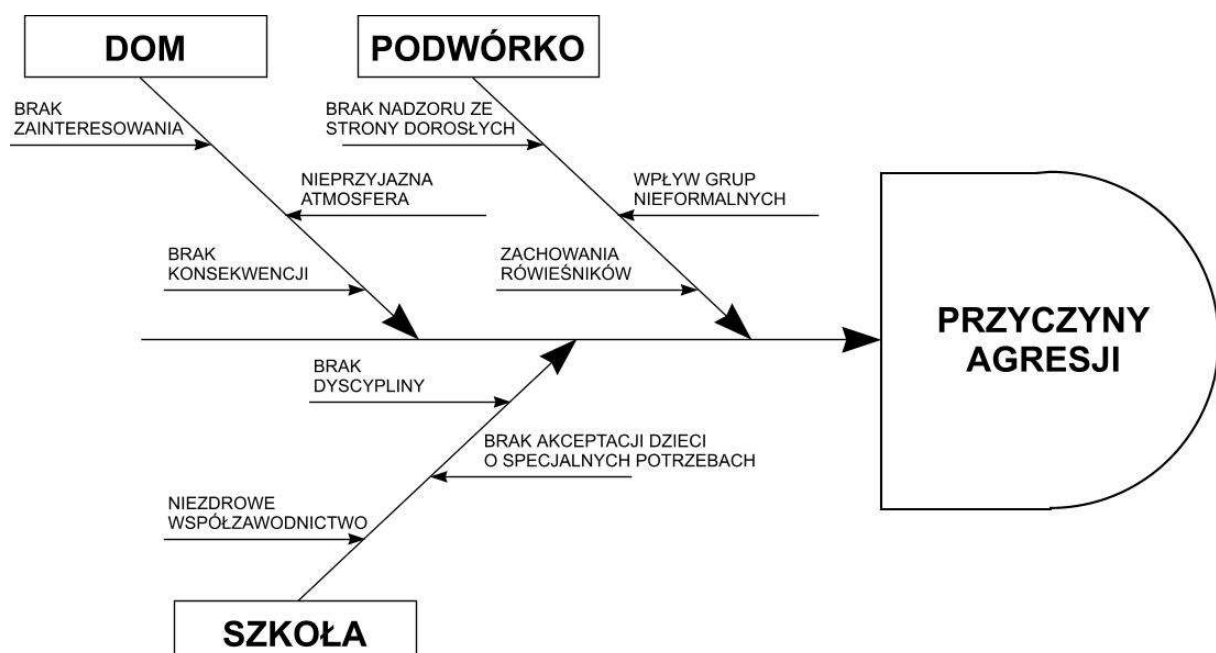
DOM

PODWÓRKO

BRAK ZAINTERESOWANIA

NIEPRZYJAZNA ATMOSFERA

BRAK KONSEKWENCJI

BRAK NADZORU ZE STRONY DOROSŁYCH

WPŁYW GRUP NIEFORMALNYCH

ZACHOWANIA RÓWIEŚNIKÓW

PRZYCZYNY AGRESJI

BRAK DYSCYPLINY

BRAK AKCEPTACJI DZIECI O SPECJALNYCH POTRZEBACH

NIEZDROWE WSPÓŁZAWODNICTWO

SZKOŁA